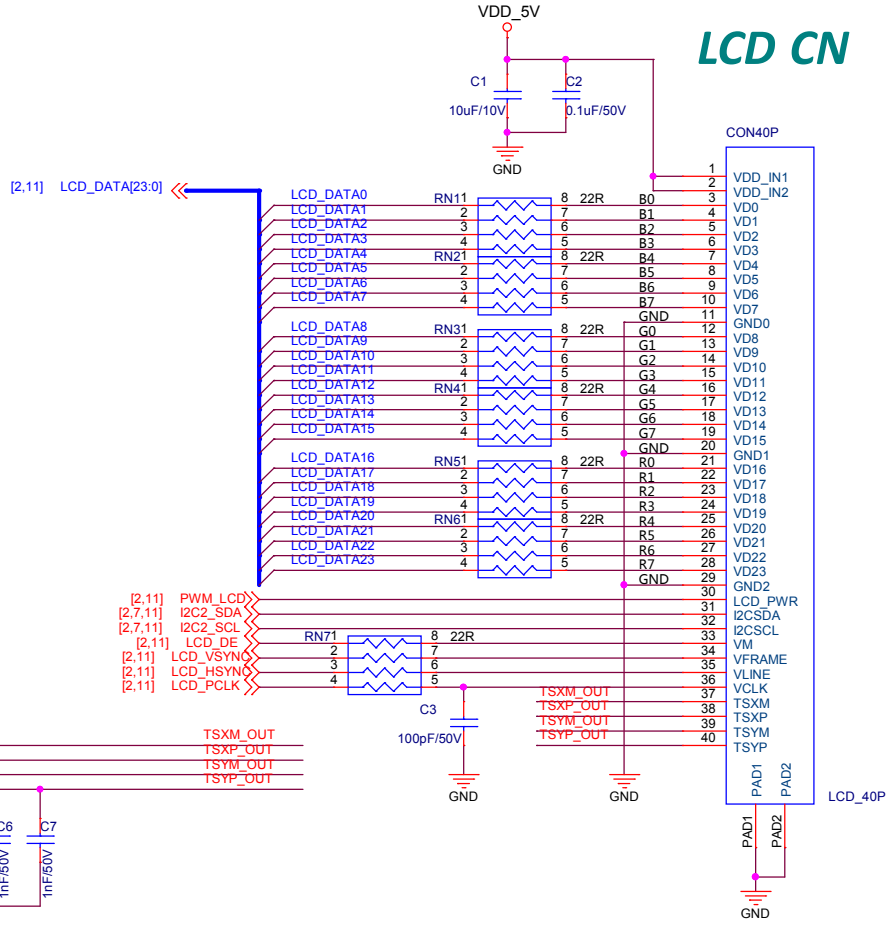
VDD_5V

LCD CN

C1
10uF/10V

C2
0.1uF/50V

GND

CON40P

[2,11] LCD_DATA[23:0]

LCD_DATA0
LCD_DATA1
LCD_DATA2
LCD_DATA3
LCD_DATA4
LCD_DATA5
LCD_DATA6
LCD_DATA7
LCD_DATA8
LCD_DATA9
LCD_DATA10
LCD_DATA11
LCD_DATA12
LCD_DATA13
LCD_DATA14
LCD_DATA15
LCD_DATA16
LCD_DATA17
LCD_DATA18
LCD_DATA19
LCD_DATA20
LCD_DATA21
LCD_DATA22
LCD_DATA23

RN11 8 22R 2 7 3 6 4 5
RN21 8 22R 2 7 3 6 4 5
RN31 8 22R 2 7 3 6 4 5
RN41 8 22R 2 7 3 6 4 5
RN51 8 22R 2 7 3 6 4 5
RN61 8 22R 2 7 3 6 4 5

B0 B1 B2 B3 B4 B5 B6 B7 GND
G0 G1 G2 G3 G4 G5 G6 G7 GND
R0 R1 R2 R3 R4 R5 R6 R7 GND

1 VDD_IN1
2 VDD_IN2
3 VD0
4 VD1
5 VD2
6 VD3
7 VD4
8 VD5
9 VD6
10 VD7
11 GND0
12 VD8
13 VD9
14 VD10
15 VD11
16 VD12
17 VD13
18 VD14
19 VD15
20 GND1
21 VD16
22 VD17
23 VD18
24 VD19
25 VD20
26 VD21
27 VD22
28 VD23
29 GND2
30 LCD_PWR
31 I2CSDA
32 I2CSCL
33 VM
34 VFRAME
35 VLINE
36 VCLK
37 TSXM
38 TSXP
39 TSYM
40 TSYP

[2,11] PWM_LCD
[2,7,11] I2C2_SDA
[2,7,11] I2C2_SCL
[2,11] LCD_DE
[2,11] LCD_VSYNC
[2,11] LCD_HSYNC
[2,11] LCD_PCLK

RN71 8 22R 2 7 3 6 4 5

C3
100pF/50V

TSXM_OUT
TSXP_OUT
TSYM_OUT
TSYP_OUT

GND GND

PAD1 PAD2
LCD_40P
PAD1 PAD2
GND

TSXM_OUT
TSXP_OUT
TSYM_OUT
TSYP_OUT

C6
1nF/50V
C7
1nF/50V